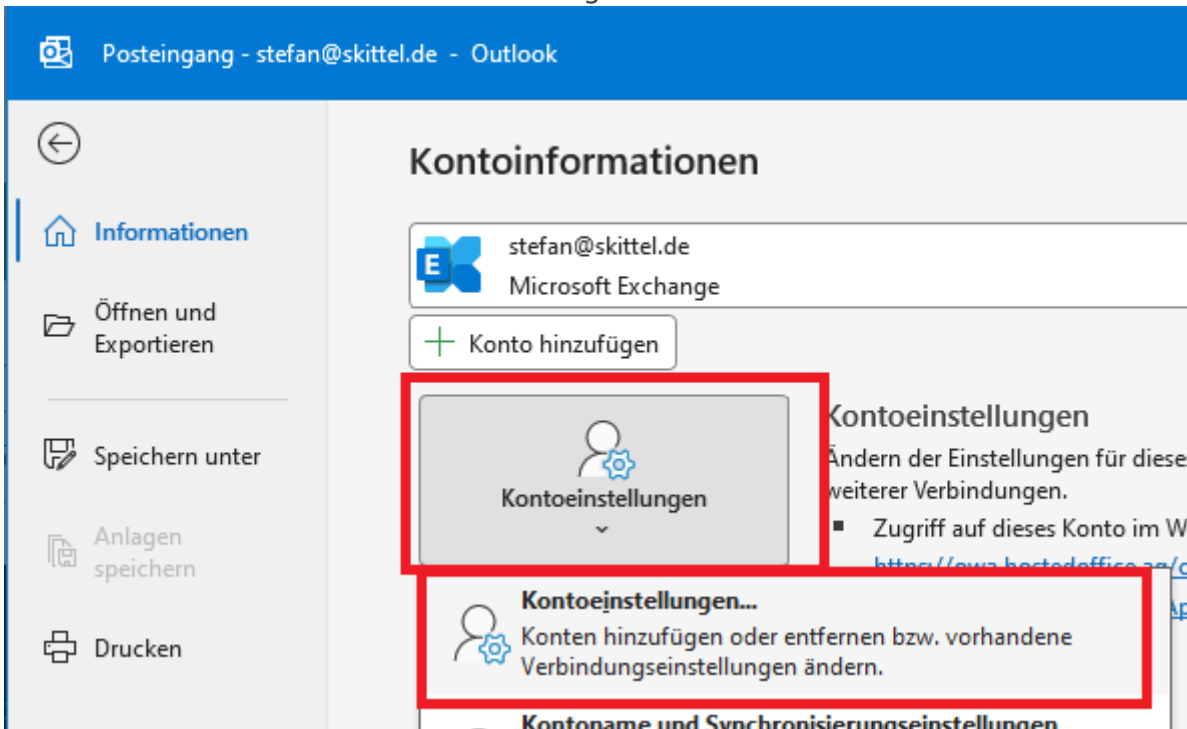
Posteingang - stefan@skittel.de - Outlook

Informationen

Öffnen und Exportieren

Speichern unter

Anlagen speichern

Drucken

Kontoinformationen

stefan@skittel.de
Microsoft Exchange

Konto hinzufügen

Kontoeinstellungen

Kontoeinstellungen

Ändern der Einstellungen für diese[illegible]
weiterer Verbindungen.

▪ Zugriff auf dieses Konto im W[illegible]

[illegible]

Kontoeinstellungen...
Konten hinzufügen oder entfernen bzw. vorhandene Verbindungseinstellungen ändern.

Kontoname und Synchronisierungseinstellungen